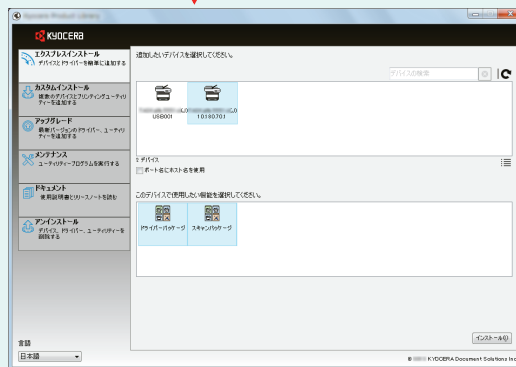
KYOCERa

エクスプレスインストール
デバイスとドライバーを簡単に追加する

カスタムインストール
複数のデバイスとドライバーユーティリティーを追加する

アップグレード
最新バージョンのドライバー、ユーティリティーを追加する

メンテナンス
ユーティリティープログラムを実行する

ドキュメント
使用説明書とリリースノートを読む

アンインストール
デバイス、ドライバー、ユーティリティーを削除する

言語
日本語

追加したいデバイスを選択してください。

デバイスの検索

USB001

10180701

2 デバイス

ポート名にホスト名を使用

このデバイスで使用したい機能を選択してください。

ドライバーパッケージ

スキャンパッケージ

インストール(I)

© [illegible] KYOCERA Document Solutions Inc